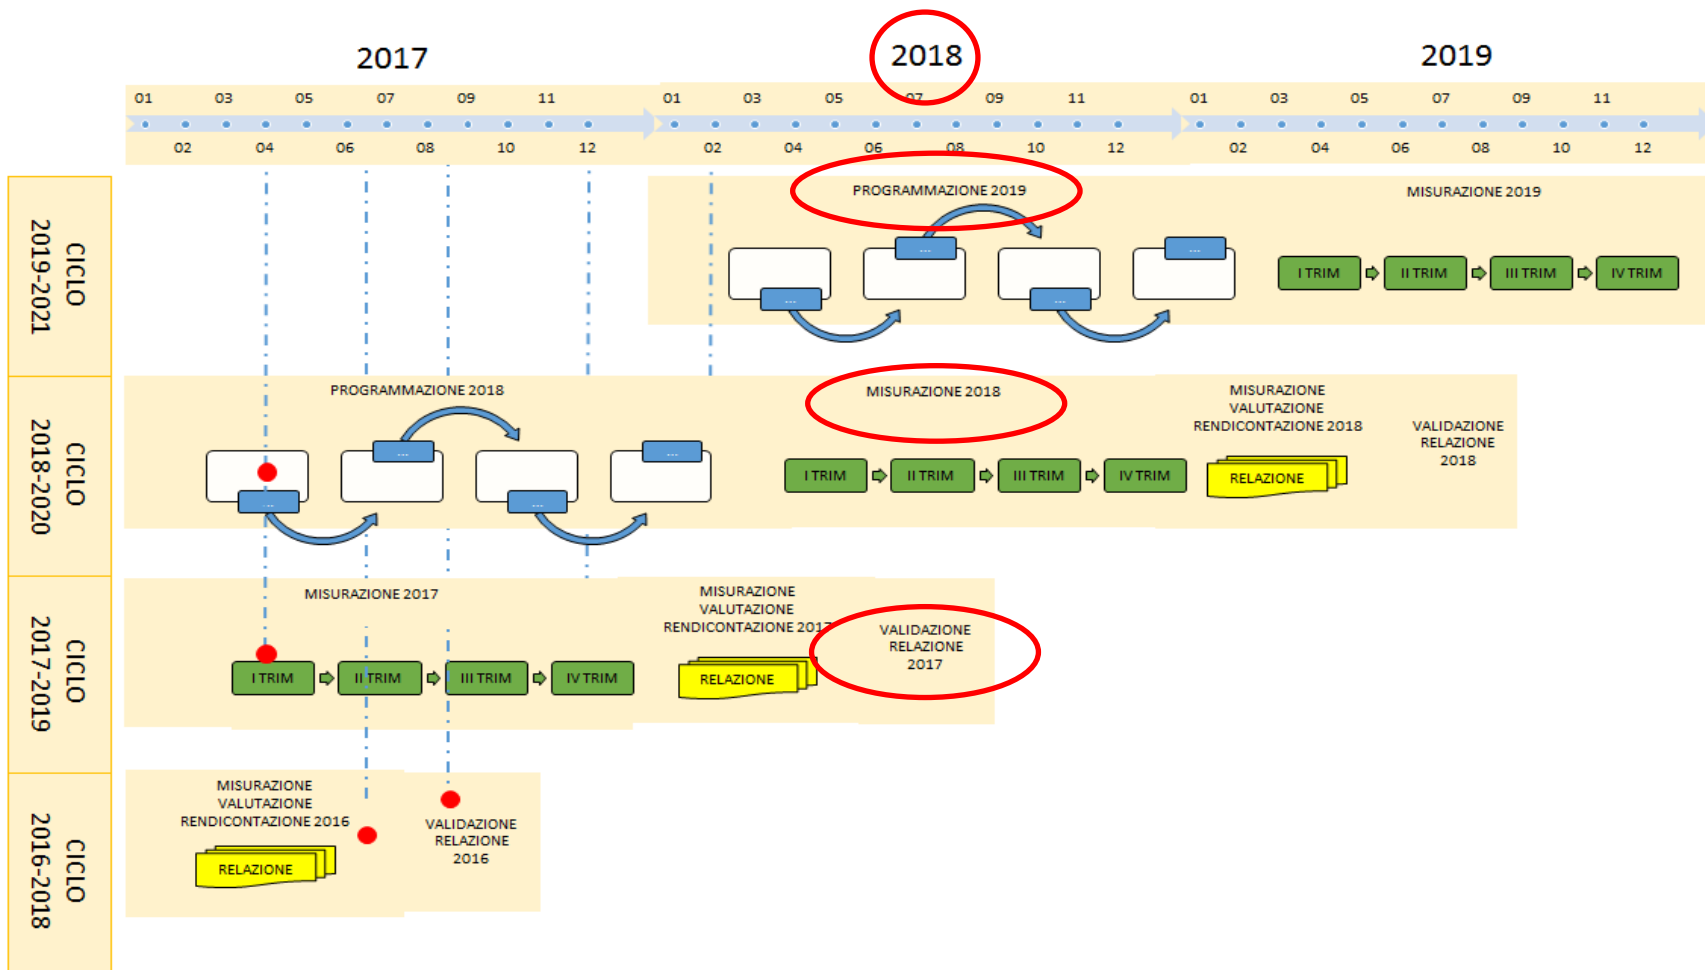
2017

2018

2019

01 03 05 07 09 11
02 04 06 08 10 12

01 03 05 07 09 11
02 04 06 08 10 12

01 03 05 07 09 11
02 04 06 08 10 12

CICLO 2019-2021

PROGRAMMAZIONE 2019

... ... ... ...

MISURAZIONE 2019

I TRIM → II TRIM → III TRIM → IV TRIM

CICLO 2018-2020

PROGRAMMAZIONE 2018

... ... ... ...

MISURAZIONE 2018

I TRIM → II TRIM → III TRIM → IV TRIM

MISURAZIONE
VALUTAZIONE
RENDICONTAZIONE 2018

RELAZIONE

VALIDAZIONE
RELAZIONE
2018

CICLO 2017-2019

MISURAZIONE 2017

I TRIM → II TRIM → III TRIM → IV TRIM

MISURAZIONE
VALUTAZIONE
RENDICONTAZIONE 2017

RELAZIONE

VALIDAZIONE
RELAZIONE
2017

CICLO 2016-2018

MISURAZIONE
VALUTAZIONE
RENDICONTAZIONE 2016

RELAZIONE

VALIDAZIONE
RELAZIONE
2016